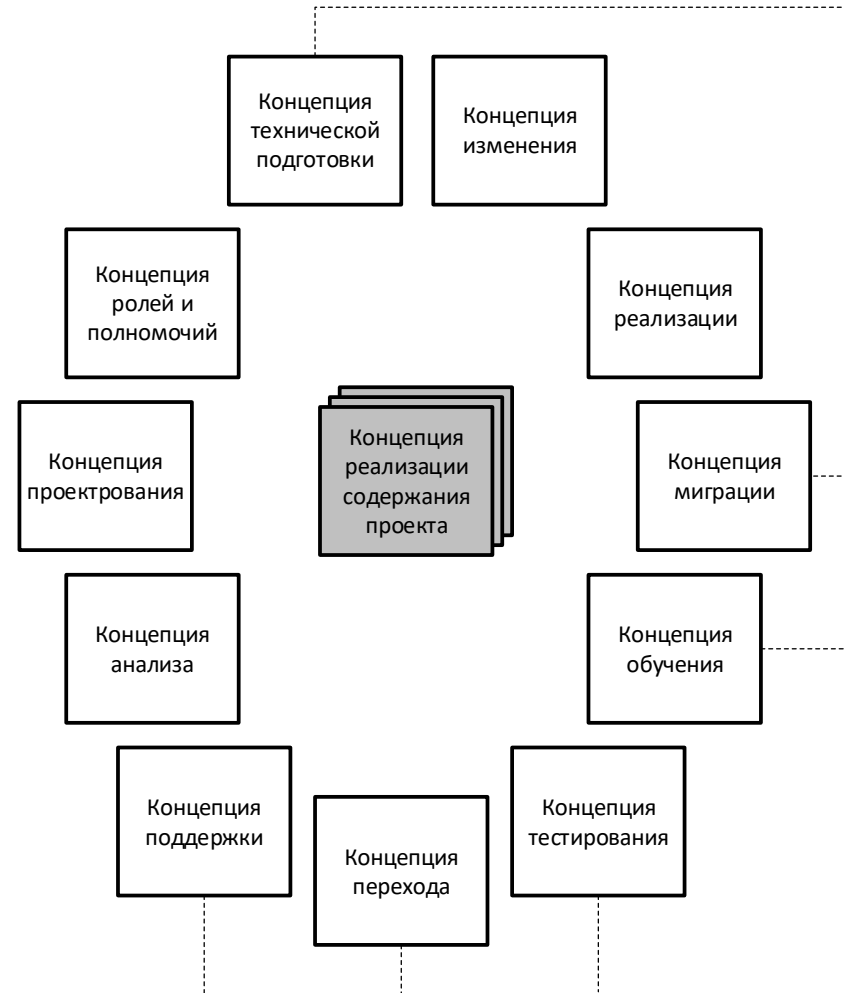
Концепция технической подготовки

Концепция изменения

Концепция ролей и полномочий

Концепция реализации

Концепция реализации содержания проекта

Концепция проектрования

Концепция миграции

Концепция анализа

Концепция обучения

Концепция поддержки

Концепция тестирования

Концепция перехода